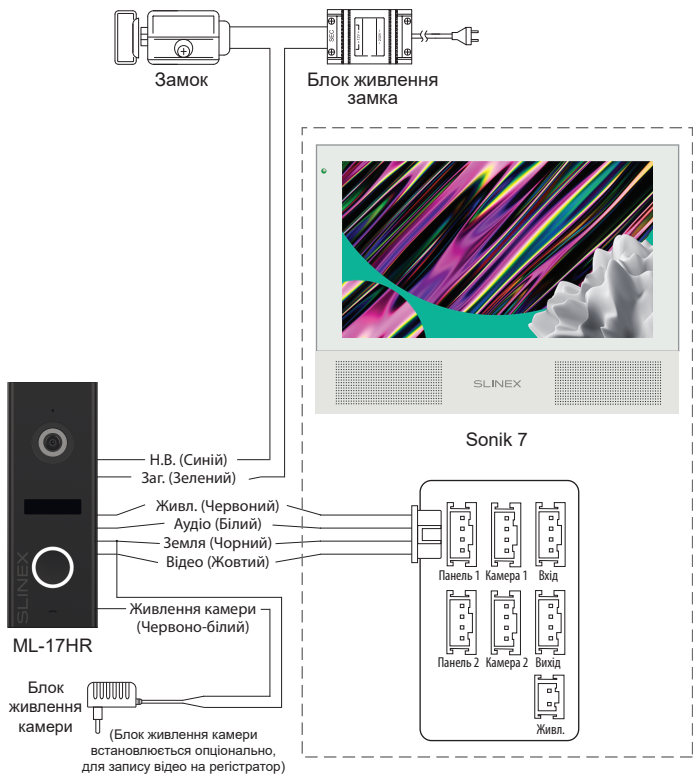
Замок

SEC

Блок живлення замка

SLINEX

Sonik 7

Н.В. (Синій)
Заг. (Зелений)
Живл. (Червоний)
Аудіо (Білий)
Земля (Чорний)
Відео (Жовтий)

Панель 1 Камера 1 Вхід
Панель 2 Камера 2 Вихід
Живл.

SLINEX

ML-17HR

Живлення камери (Червоно-білий)

Блок живлення камери

(Блок живлення камери встановлюється опціонально, для запису відео на реєстратор)